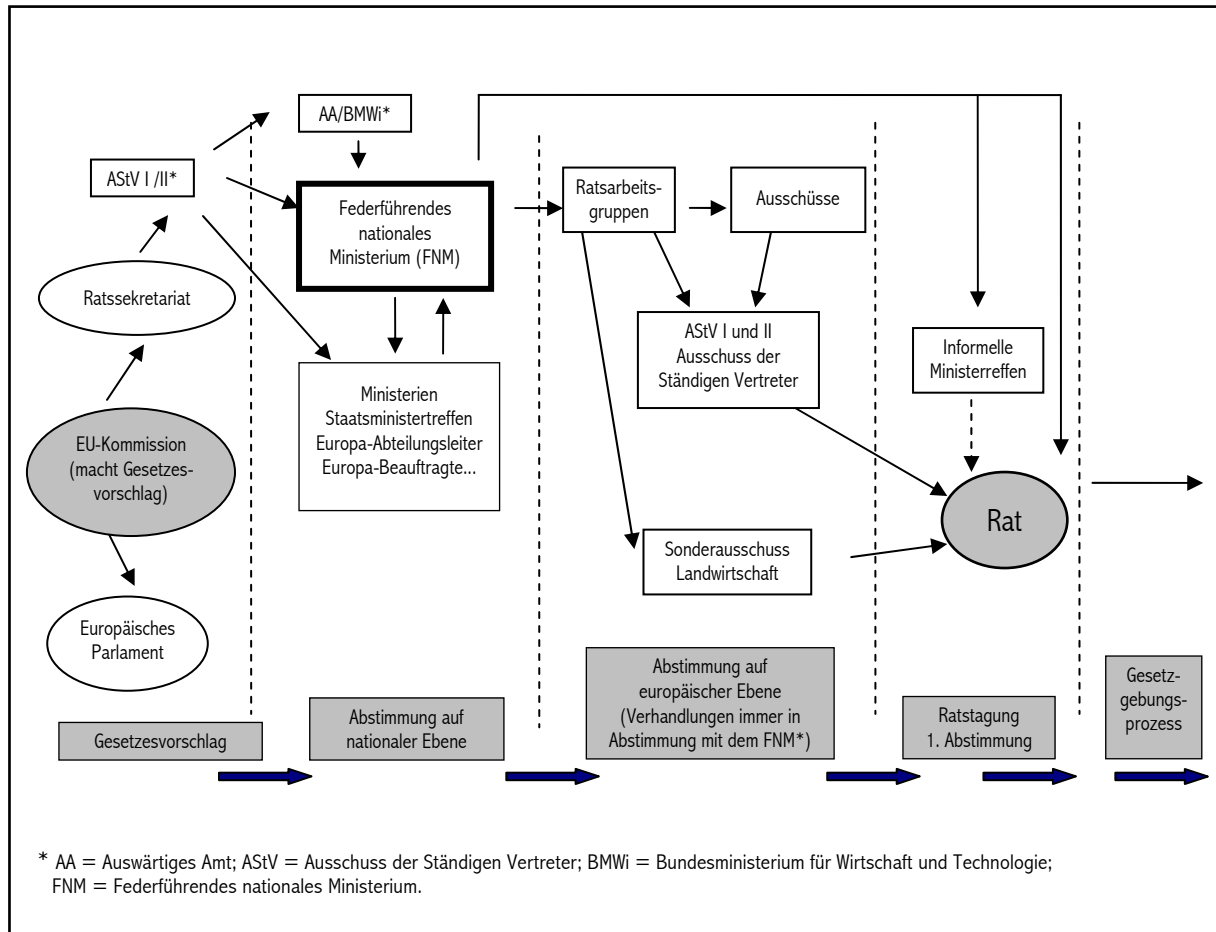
AA/BMWi*

AStV I /II*

Federführendes nationales Ministerium (FNM)

Ratsarbeitsgruppen

Ausschüsse

Ratssekretariat

AStV I und II Ausschuss der Ständigen Vertreter

Informelle Ministerreffen

Ministerien Staatsministertreffen Europa-Abteilungsleiter Europa-Beauftragte...

EU-Kommission (macht Gesetzesvorschlag)

Rat

Sonderausschuss Landwirtschaft

Europäisches Parlament

Gesetzesvorschlag

Abstimmung auf nationaler Ebene

Abstimmung auf europäischer Ebene (Verhandlungen immer in Abstimmung mit dem FNM*)

Ratstagung 1. Abstimmung

Gesetzgebungsprozess

* AA = Auswärtiges Amt; AStV = Ausschuss der Ständigen Vertreter; BMWi = Bundesministerium für Wirtschaft und Technologie; FNM = Federführendes nationales Ministerium.